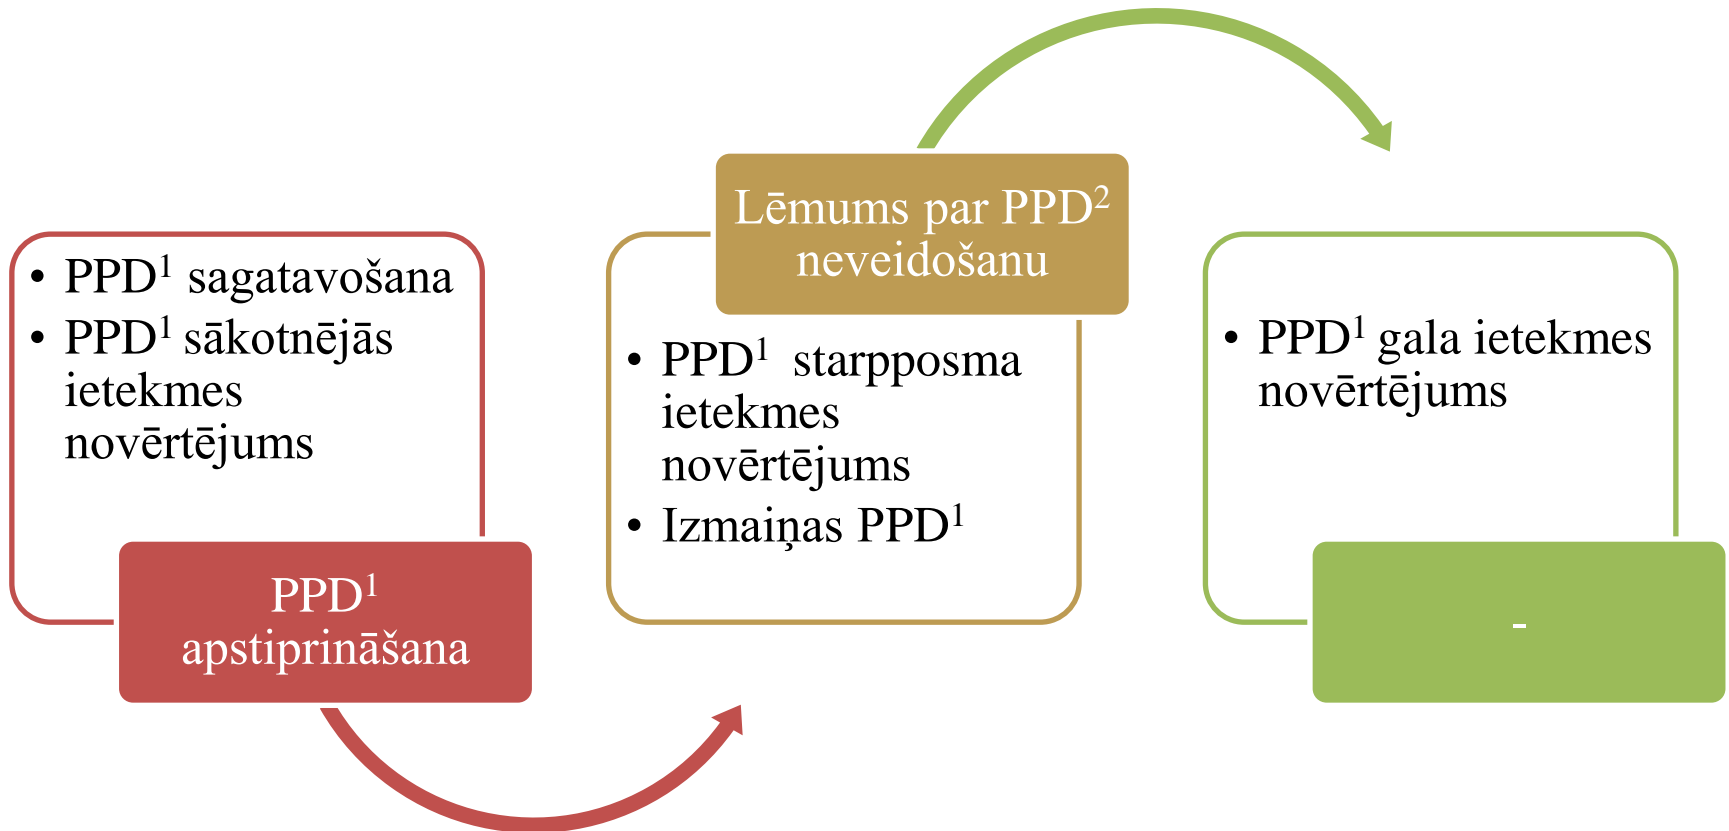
• PPD$^1$ sagatavošana
• PPD$^1$ sākotnējās ietekmes novērtējums

PPD$^1$ apstiprināšana

Lēmums par PPD$^2$ neveidošanu

• PPD$^1$ starpposma ietekmes novērtējums
• Izmaiņas PPD$^1$

• PPD$^1$ gala ietekmes novērtējums

-